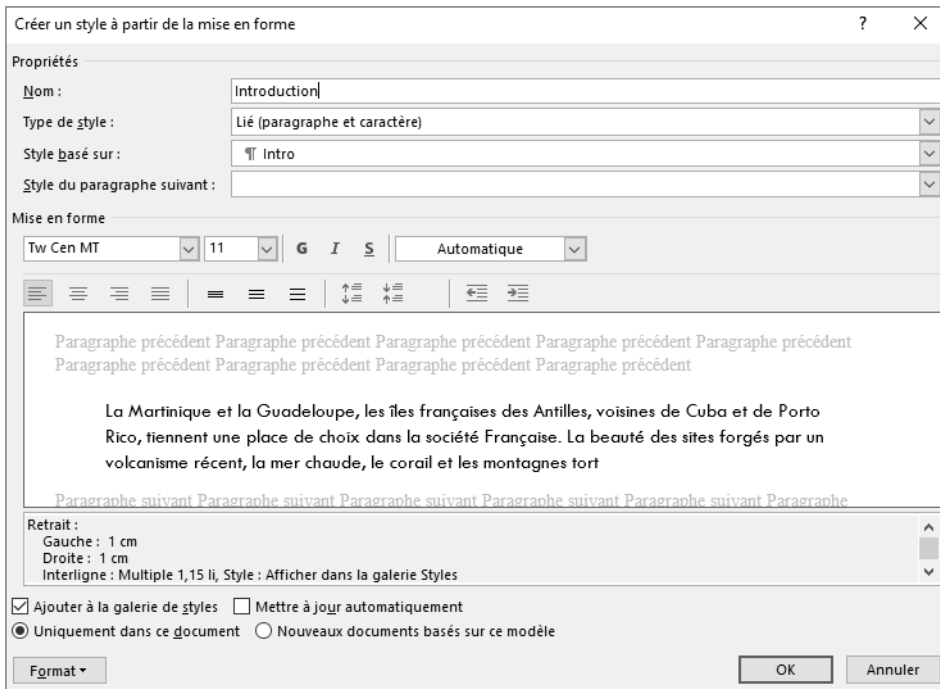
Créer un style à partir de la mise en forme

?

×

Propriétés

Nom :

Introduction

Type de style :

Lié (paragraphe et caractère)

Style basé sur :

¶ Intro

Style du paragraphe suivant :

Mise en forme

Tw Cen MT

11

G

I

S

Automatique

Paragraphe précédent Paragraphe précédent Paragraphe précédent Paragraphe précédent Paragraphe précédent Paragraphe précédent Paragraphe précédent Paragraphe précédent Paragraphe précédent

La Martinique et la Guadeloupe, les îles françaises des Antilles, voisines de Cuba et de Porto Rico, tiennent une place de choix dans la société Française. La beauté des sites forgés par un volcanisme récent, la mer chaude, le corail et les montagnes tort

Paragraphe suivant Paragraphe suivant Paragraphe suivant Paragraphe suivant Paragraphe suivant Paragraphe

Retrait :
Gauche : 1 cm
Droite : 1 cm
Interligne : Multiple 1,15 li, Style : Afficher dans la galerie Styles

Ajouter à la galerie de styles

Mettre à jour automatiquement

Uniquement dans ce document

Nouveaux documents basés sur ce modèle

Format

OK

Annuler